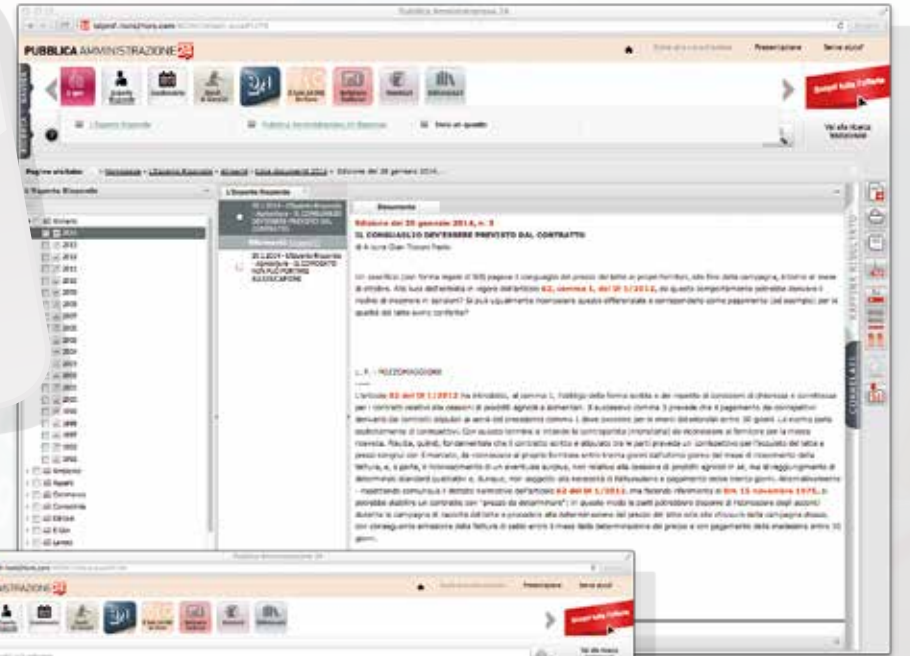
Pubblica Amministrazione 24

PUBBLICA AMMINISTRAZIONE 24

Presentazione

Serve aiuto?

L'Esperto Risponde

Pubblica Amministrazione 24 Rassegna

Vai alla ricerca testuale

Edizione del 20 gennaio 2014, n. 3

IL CONGUAGLIO DEV'ESSERE PREVISTO DAL CONTRATTO

L'Esperto Risponde

Archivio

2014

2013

2012

2011

2010

2009

2008

2007

2006

2005

2004

2003

2002

2001

2000

1999

1998

1997

1996

1995

Ambiente

Appalti

Documento

IL CONGUAGLIO DEV'ESSERE PREVISTO DAL CONTRATTO

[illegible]

L. F. - POZZOMAGGIORE

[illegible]

PUBBLICA AMMINISTRAZIONE 24

Presentazione

Serve aiuto?

Vai alla ricerca